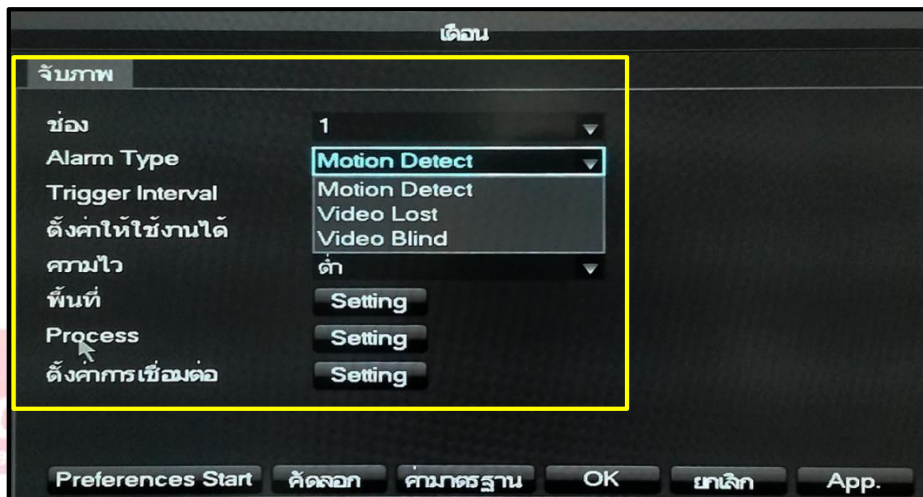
เตือน

จับภาพ

ช่อง 1
Alarm Type Motion Detect
Trigger Interval
ตั้งค่าให้ใช้งานได้
ความไว ต่ำ
พื้นที่ Setting
Process Setting
ตั้งค่าการเชื่อมต่อ Setting

Motion Detect
Video Lost
Video Blind

Preferences Start | คัดลอก | ค่ามาตรฐาน | OK | ยกเลิก | App.